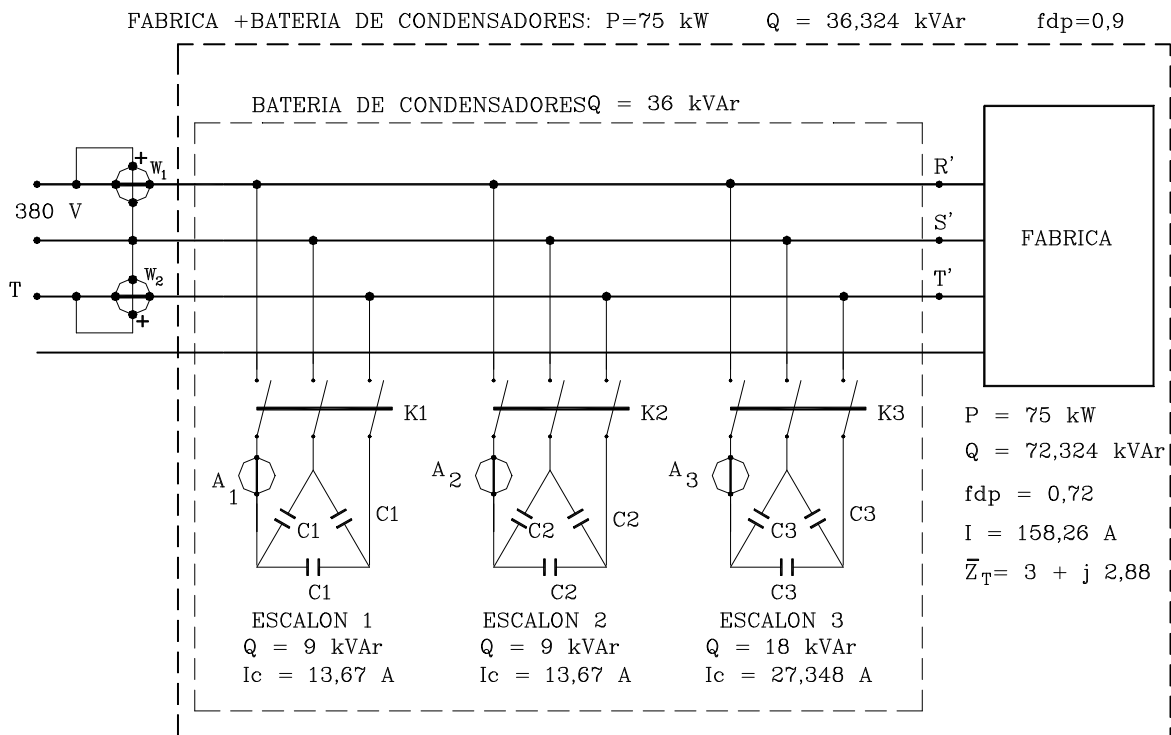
FABRICA +BATERIA DE CONDENSADORES: P=75 kW Q = 36,324 kVAr fdp=0,9

BATERIA DE CONDENSADORESQ = 36 kVAr

$W_1$

380 V

$W_2$

T

R'

S'

T'

FABRICA

K1

K2

K3

$A_1$

$A_2$

$A_3$

C1 C1 C1

C2 C2 C2

C3 C3 C3

ESCALON 1
Q = 9 kVAr
Ic = 13,67 A

ESCALON 2
Q = 9 kVAr
Ic = 13,67 A

ESCALON 3
Q = 18 kVAr
Ic = 27,348 A

P = 75 kW
Q = 72,324 kVAr
fdp = 0,72
I = 158,26 A
$\bar{Z}_T$= 3 + j 2,88